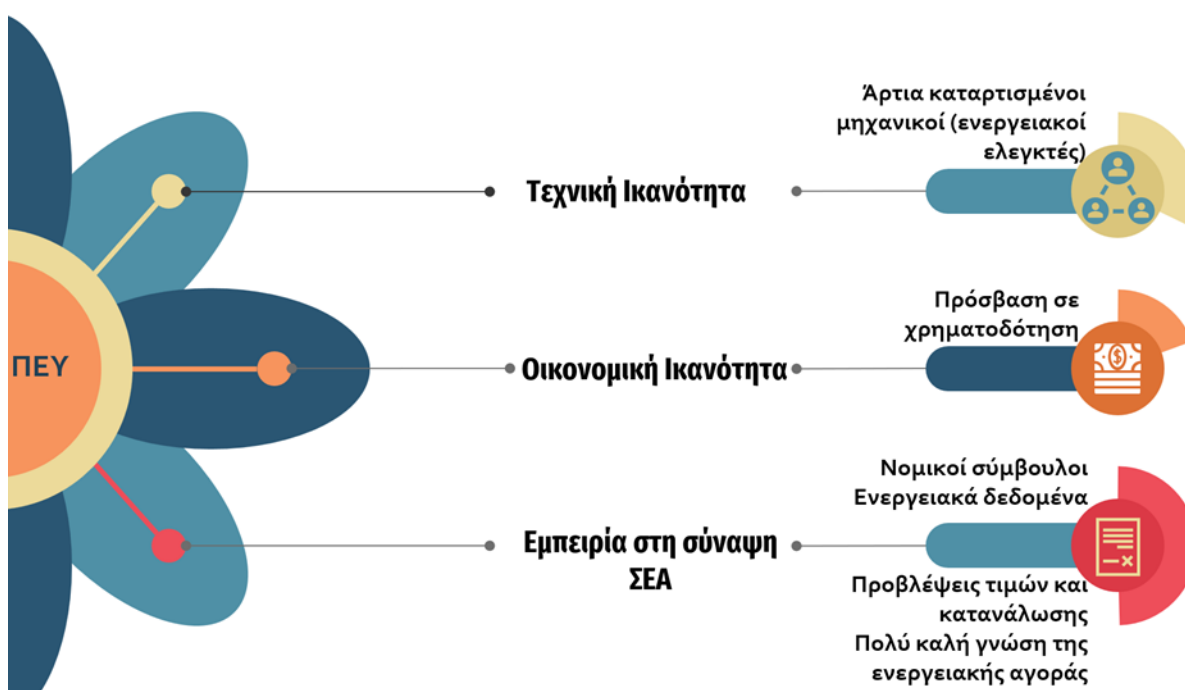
ΠΕΥ

Τεχνική Ικανότητα

Άρτια καταρτισμένοι μηχανικοί (ενεργειακοί ελεγκτές)

Οικονομική Ικανότητα

Πρόσβαση σε χρηματοδότηση

Εμπειρία στη σύναψη ΣΕΑ

Νομικοί σύμβουλοι
Ενεργειακά δεδομένα

Προβλέψεις τιμών και κατανάλωσης
Πολύ καλή γνώση της ενεργειακής αγοράς